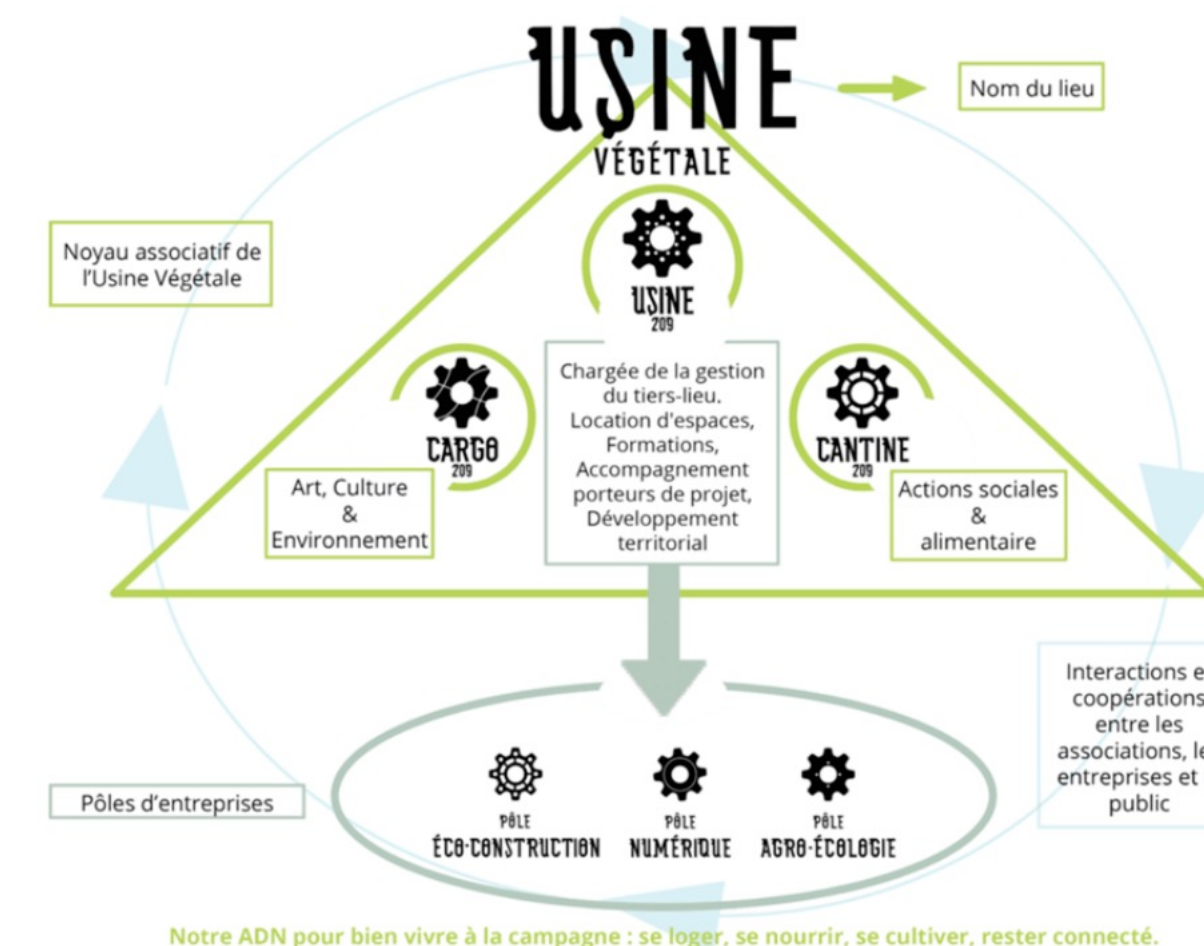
USINE

VÉGÉTALE

Nom du lieu

Noyau associatif de l'Usine Végétale

USINE
209

Chargée de la gestion du tiers-lieu. Location d'espaces, Formations, Accompagnement porteurs de projet, Développement territorial

CARGO
209

Art, Culture & Environnement

CANTINE
209

Actions sociales & alimentaire

Interactions e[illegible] coopérations entre les associations, le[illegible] entreprises et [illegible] public

Pôles d'entreprises

PÔLE
ÉCO-CONSTRUCTION

PÔLE
NUMÉRIQUE

PÔLE
AGRO-ÉCOLOGIE

Notre ADN pour bien vivre à la campagne : se loger, se nourrir, se cultiver, rester connecté.